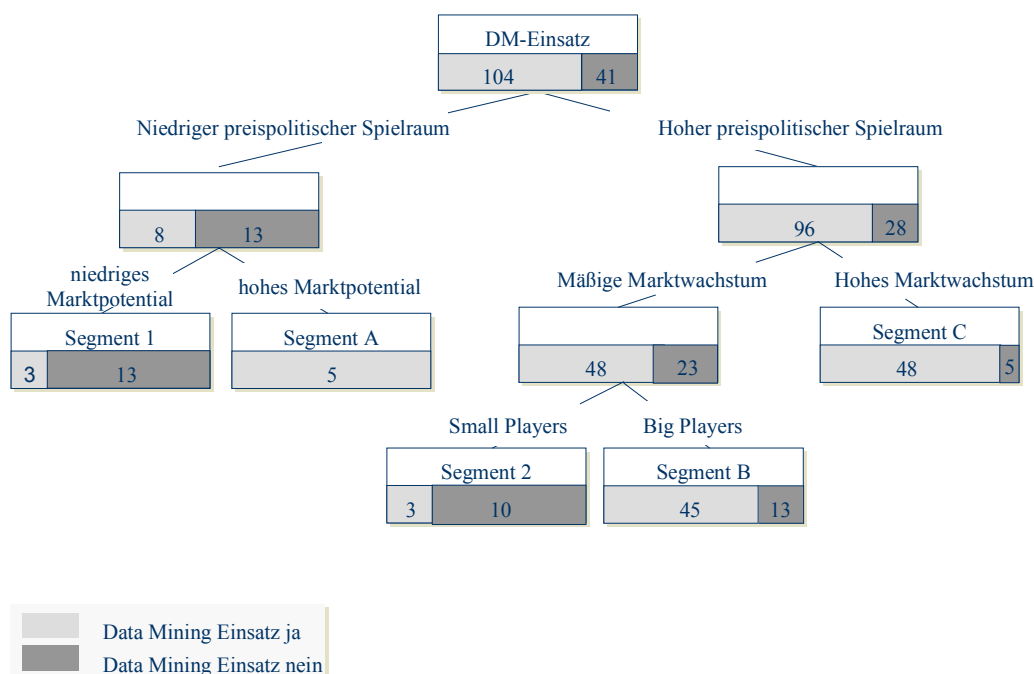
DM-Einsatz
104 41

Niedriger preispolitischer Spielraum

Hoher preispolitischer Spielraum

8 13

96 28

niedriges Marktpotential

hohes Marktpotential

Mäßige Marktwachstum

Hohes Marktwachstum

Segment 1
3 13

Segment A
5

48 23

Segment C
48 5

Small Players

Big Players

Segment 2
3 10

Segment B
45 13

Data Mining Einsatz ja
Data Mining Einsatz nein